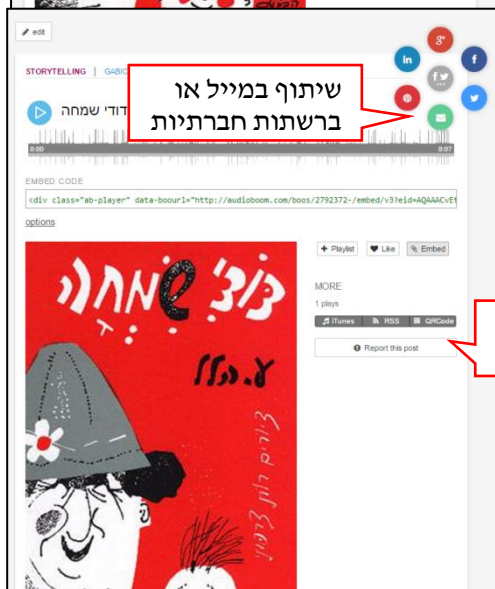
edit

STORYTELLING | GABIC

דודי שמחה

שיתוף במייל או ברשתות חברתיות

in
g+
f
f
P

0:00
0:07

EMBED CODE
<div class="ab-player" data-boourl="http://audioboom.com/boos/2792372-/embed/v3?eid=AQAAACvEt

options

+ Playlist
Like
Embed

MORE
1 plays
iTunes
RSS
QRCode
Report this post

דודי שמחה
ע. הלל
ציורים רות צרפתי